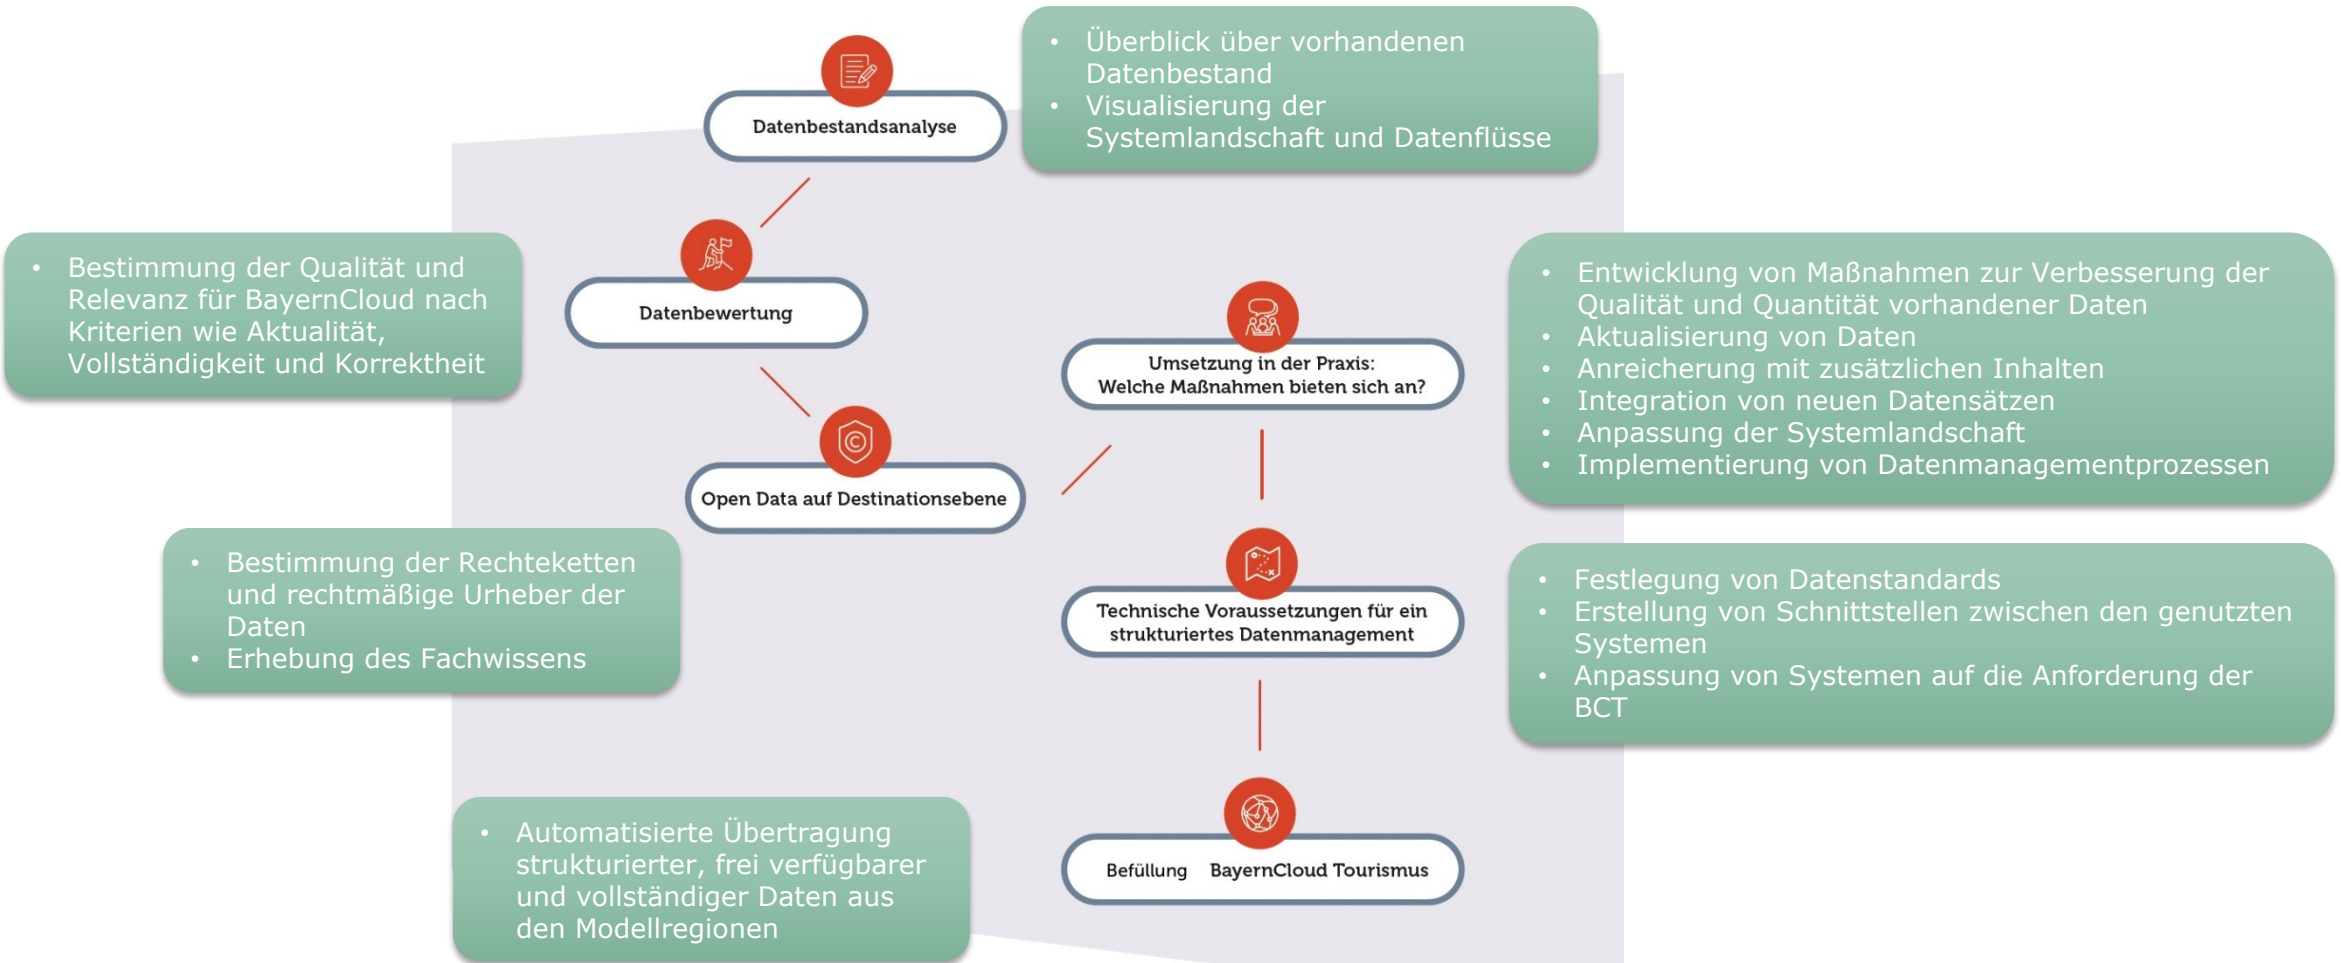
Datenbestandsanalyse

- Überblick über vorhandenen Datenbestand
- Visualisierung der Systemlandschaft und Datenflüsse

- Bestimmung der Qualität und Relevanz für BayernCloud nach Kriterien wie Aktualität, Vollständigkeit und Korrektheit

Datenbewertung

Umsetzung in der Praxis: Welche Maßnahmen bieten sich an?

- Entwicklung von Maßnahmen zur Verbesserung der Qualität und Quantität vorhandener Daten
- Aktualisierung von Daten
- Anreicherung mit zusätzlichen Inhalten
- Integration von neuen Datensätzen
- Anpassung der Systemlandschaft
- Implementierung von Datenmanagementprozessen

Open Data auf Destinationsebene

- Bestimmung der Rechteketten und rechtmäßige Urheber der Daten
- Erhebung des Fachwissens

Technische Voraussetzungen für ein strukturiertes Datenmanagement

- Festlegung von Datenstandards
- Erstellung von Schnittstellen zwischen den genutzten Systemen
- Anpassung von Systemen auf die Anforderung der BCT

- Automatisierte Übertragung strukturierter, frei verfügbarer und vollständiger Daten aus den Modellregionen

Befüllung BayernCloud Tourismus